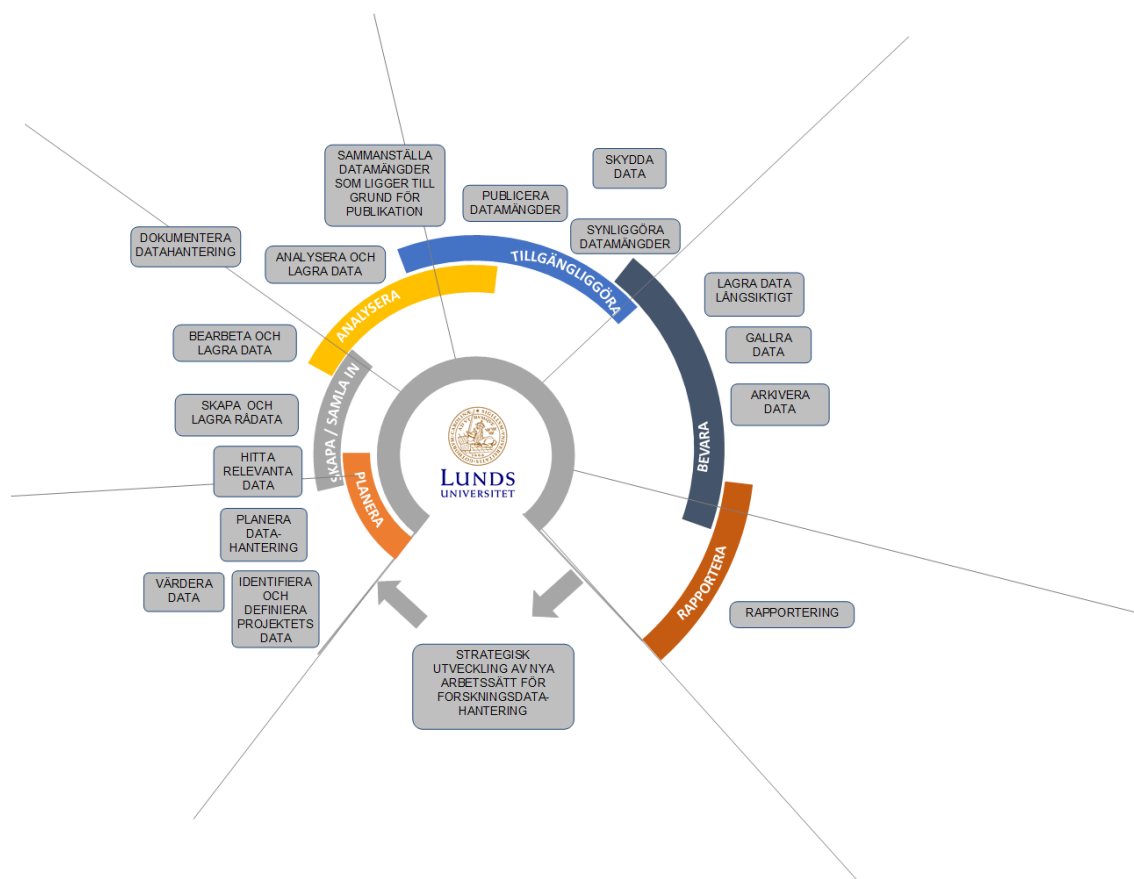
SAMMANSTÄLLA DATAMÄNGDER SOM LIGGER TILL GRUND FÖR PUBLIKATION

SKYDDA DATA

PUBLICERA DATAMÄNGDER

SYNLIGGÖRA DATAMÄNGDER

DOKUMENTERA DATAHANTERING

ANALYSERA OCH LAGRA DATA

TILLGÄNGLIGGÖRA

ANALYSERA

LAGRA DATA LÅNGSIKTIGT

GALLRA DATA

ARKIVERA DATA

BEARBETA OCH LAGRA DATA

SKAPA / SAMLA IN

SKAPA OCH LAGRA RÅDATA

HITTA RELEVANTA DATA

LUNDS UNIVERSITET

BEVARA

PLANERA

PLANERA DATA-HANTERING

VÄRDERA DATA

IDENTIFIERA OCH DEFINIERA PROJEKTETS DATA

RAPPORTERA

RAPPORTERING

STRATEGISK UTVECKLING AV NYA ARBETSSÄTT FÖR FORSKNINGSDATA-HANTERING